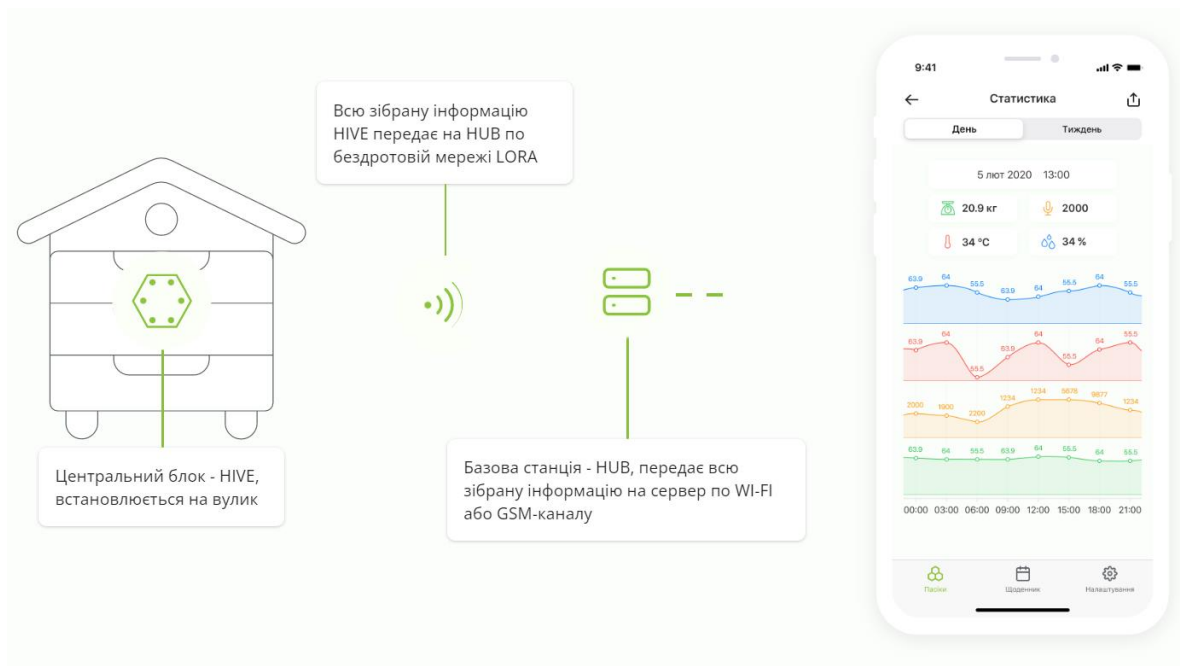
Всю зібрану інформацію HIVE передає на HUB по бездротовій мережі LORA

Центральний блок - HIVE, встановлюється на вулик

Базова станція - HUB, передає всю зібрану інформацію на сервер по WI-FI або GSM-каналу

9:41

Статистика

День

Тиждень

5 лют 2020 13:00

20.9 кг

2000

34 °C

34 %

63.9 64 55.5 63.9 64 55.5 64 55.5

63.9 64 55.5 63.9 64 55.5 64 55.5

2000 1900 2300 1234 1234 5678 9877 1234

63.9 64 55.5 63.9 64 55.5 64 55.5

00:00 03:00 06:00 09:00 12:00 15:00 18:00 21:00

Пасіки

Щоденник

Налаштування